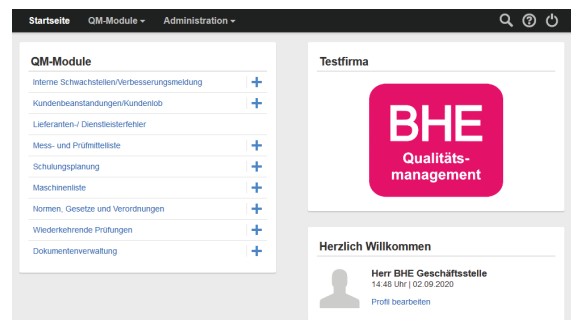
Startseite QM-Module ▾ Administration ▾

QM-Module

Interne Schwachstellen/Verbesserungsmeldung +

Kundenbeanstandungen/Kundenlob +

Lieferanten-/ Dienstleisterfehler

Mess- und Prüfmittelliste +

Schulungsplanung +

Maschinenliste +

Normen, Gesetze und Verordnungen +

Wiederkehrende Prüfungen +

Dokumentenverwaltung +

Testfirma

BHE
Qualitäts-
management

Herzlich Willkommen

Herr BHE Geschäftsstelle
14:48 Uhr | 02.09.2020

Profil bearbeiten